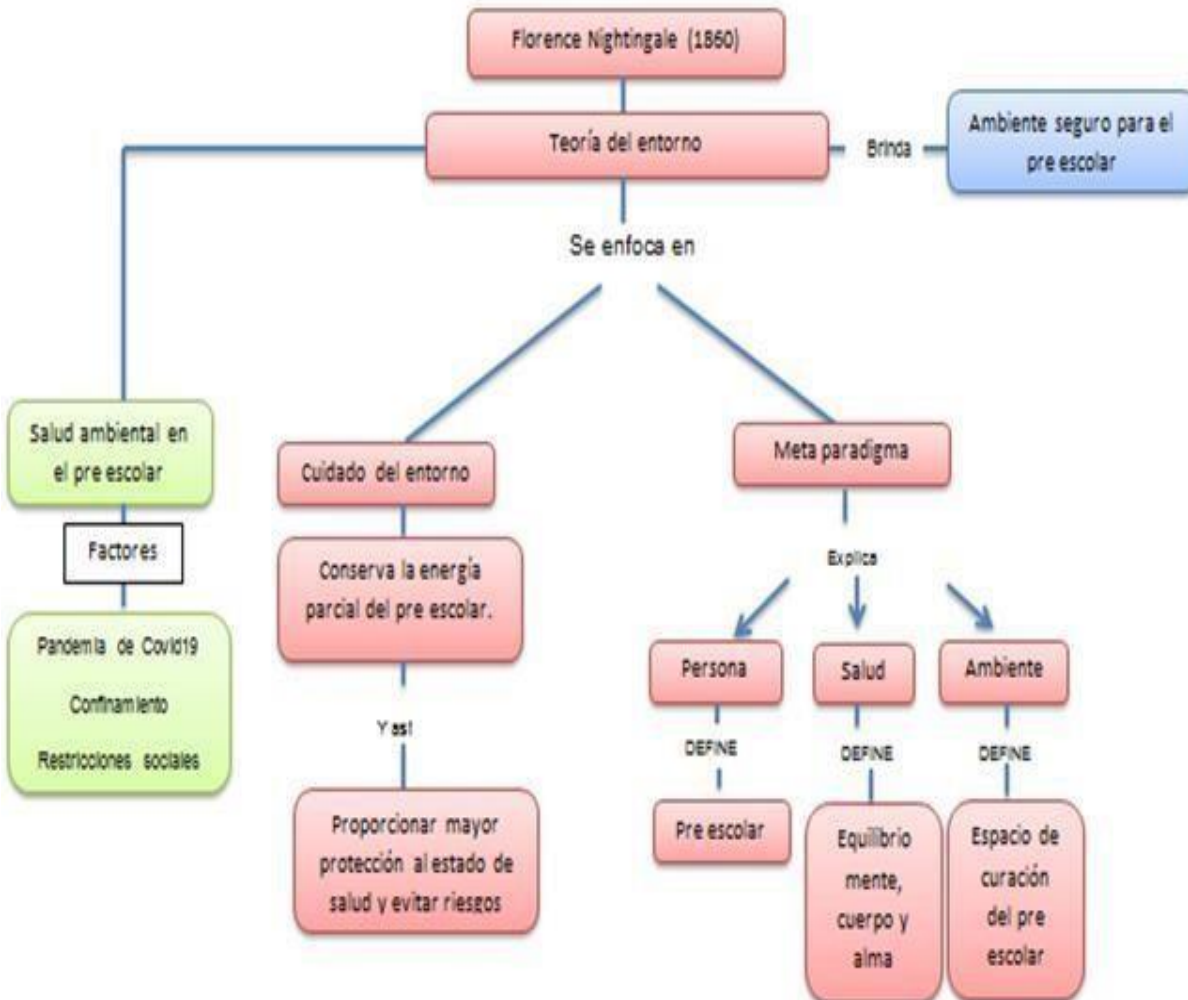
Florence Nightingale (1860)

Teoría del entorno

Brinda

Ambiente seguro para el pre escolar

Se enfoca en

Salud ambiental en el pre escolar

Factores

Pandemia de Covid19

Confinamiento

Restricciones sociales

Cuidado del entorno

Conserva la energía parcial del pre escolar.

Y así

Proporcionar mayor protección al estado de salud y evitar riesgos

Meta paradigma

Explica

Persona

DEFINE

Pre escolar

Salud

DEFINE

Equilibrio mente, cuerpo y alma

Ambiente

DEFINE

Espacio de curación del pre escolar